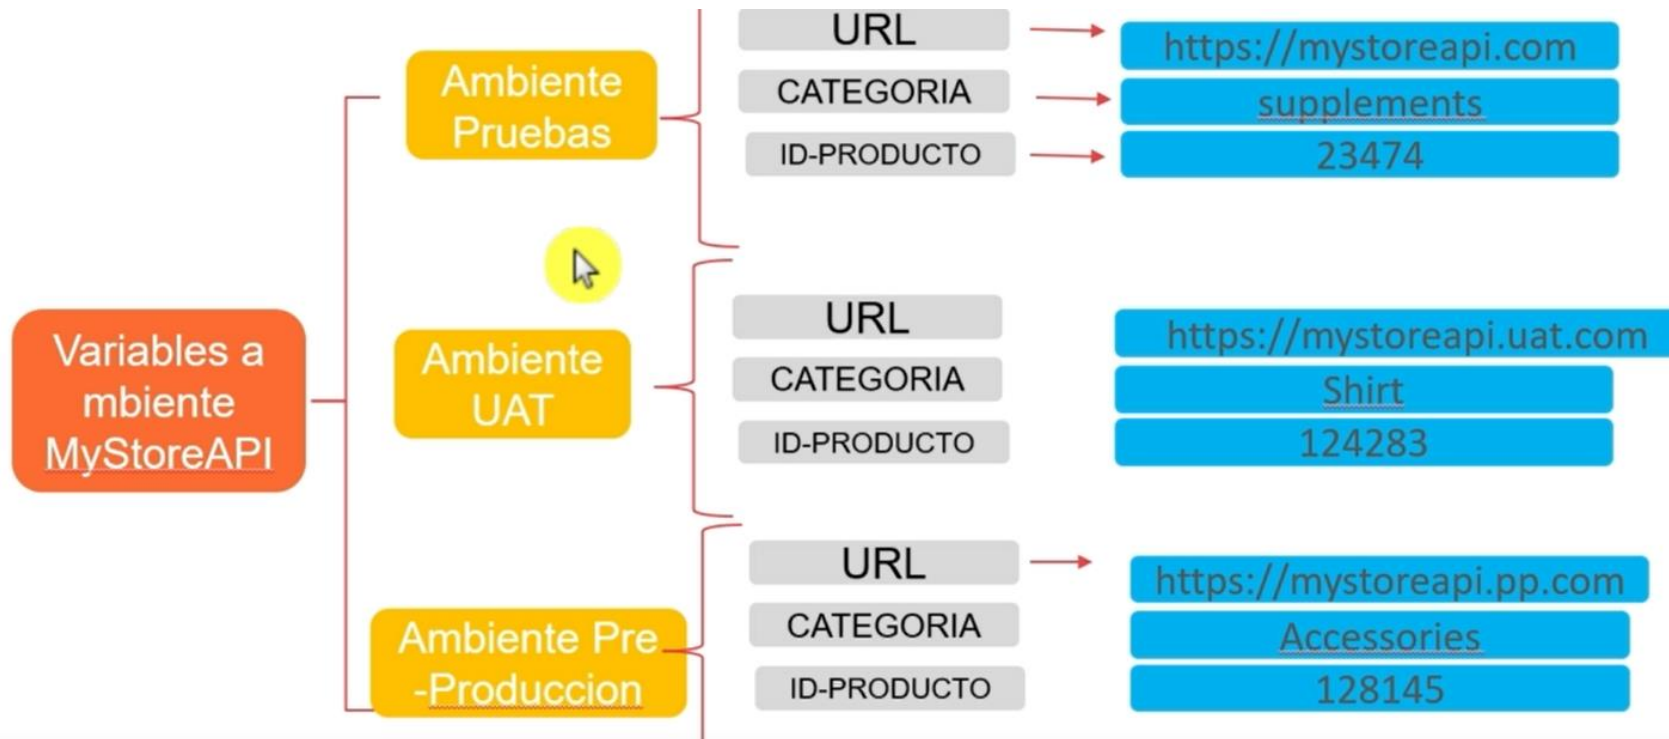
Variables a mbiente MyStoreAPI

Ambiente Pruebas

URL
CATEGORIA
ID-PRODUCTO

https://mystoreapi.com
supplements
23474

Ambiente UAT

URL
CATEGORIA
ID-PRODUCTO

https://mystoreapi.uat.com
Shirt
124283

Ambiente Pre -Produccion

URL
CATEGORIA
ID-PRODUCTO

https://mystoreapi.pp.com
Accessories
128145